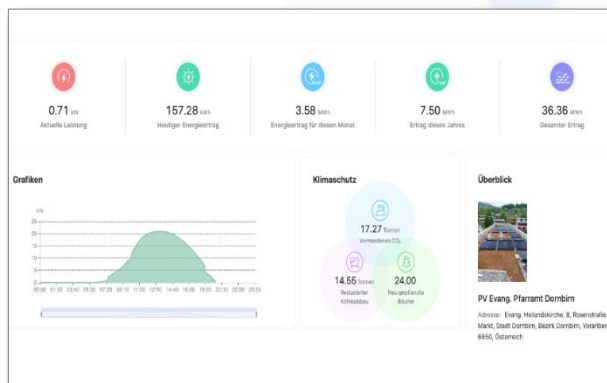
0.71 kW
Aktuelle Leistung

157.28 kWh
Heutiger Energieertrag

3.58 MWh
Energieertrag für diesen Monat

7.50 MWh
Ertrag dieses Jahres

36.36 MWh
Gesamter Ertrag

Grafiken

kW
25
20
15
10
5
0
00:00 01:35 03:10 04:45 06:20 07:55 09:30 11:05 12:40 14:15 15:50 17:25 19:00 20:35 22:10 23:45

Klimaschutz

17.27 Tonnen
Vermiedenes $CO_2$

14.55 Tonnen
Reduzierter Kohleabbau

24.00
Neugepflanzte Bäume

Überblick

PV Evang. Pfarramt Dornbirn

Adresse: Evang. Heilandskirche, 8, Rosenstraße, Markt, Stadt Dornbirn, Bezirk Dornbirn, Vorarlberg, 6850, Österreich